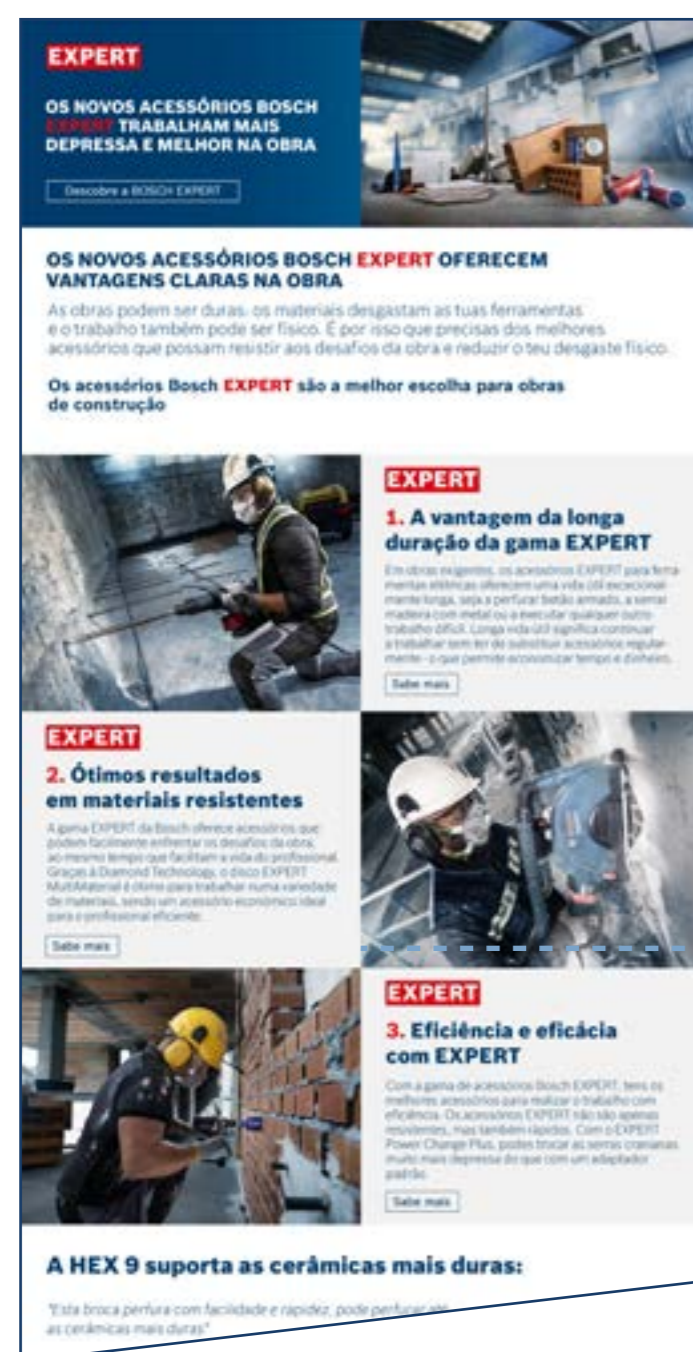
EXPERT

OS NOVOS ACESSÓRIOS BOSCH EXPERT TRABALHAM MAIS DEPRESSA E MELHOR NA OBRA

Descobre a BOSCH EXPERT

OS NOVOS ACESSÓRIOS BOSCH EXPERT OFERECEM VANTAGENS CLARAS NA OBRA

As obras podem ser duras, os materiais desgastam as tuas ferramentas e o trabalho também pode ser físico. É por isso que precisas dos melhores acessórios que possam resistir aos desafios da obra e reduzir o teu desgaste físico.

Os acessórios Bosch EXPERT são a melhor escolha para obras de construção

EXPERT

1. A vantagem da longa duração da gama EXPERT

Em obras exigentes, os acessórios EXPERT para ferramentas elétricas oferecem uma vida útil excecionalmente longa, seja a perfurar betão armado, a serrar madeira com metal ou a executar qualquer outro trabalho difícil. Longa vida útil significa continuar a trabalhar sem ter de substituir acessórios regularmente - o que permite economizar tempo e dinheiro.

Sabe mais

EXPERT

2. Ótimos resultados em materiais resistentes

A gama EXPERT da Bosch oferece acessórios que podem facilmente enfrentar os desafios da obra, ao mesmo tempo que facilitam a vida do profissional. Graças à Diamond Technology, o disco EXPERT MultiMaterial é ótimo para trabalhar numa variedade de materiais, sendo um acessório económico ideal para o profissional eficiente.

Sabe mais

EXPERT

3. Eficiência e eficácia com EXPERT

Com a gama de acessórios Bosch EXPERT, tens os melhores acessórios para realizar o trabalho com eficiência. Os acessórios EXPERT não são apenas resistentes, mas também rápidos. Com o EXPERT Power Change Plus, podes trocar as serras cranianas muito mais depressa do que com um adaptador padrão.

Sabe mais

A HEX 9 suporta as cerâmicas mais duras:

"Esta broca perfura com facilidade e rapidez, pode perfurar até as cerâmicas mais duras"